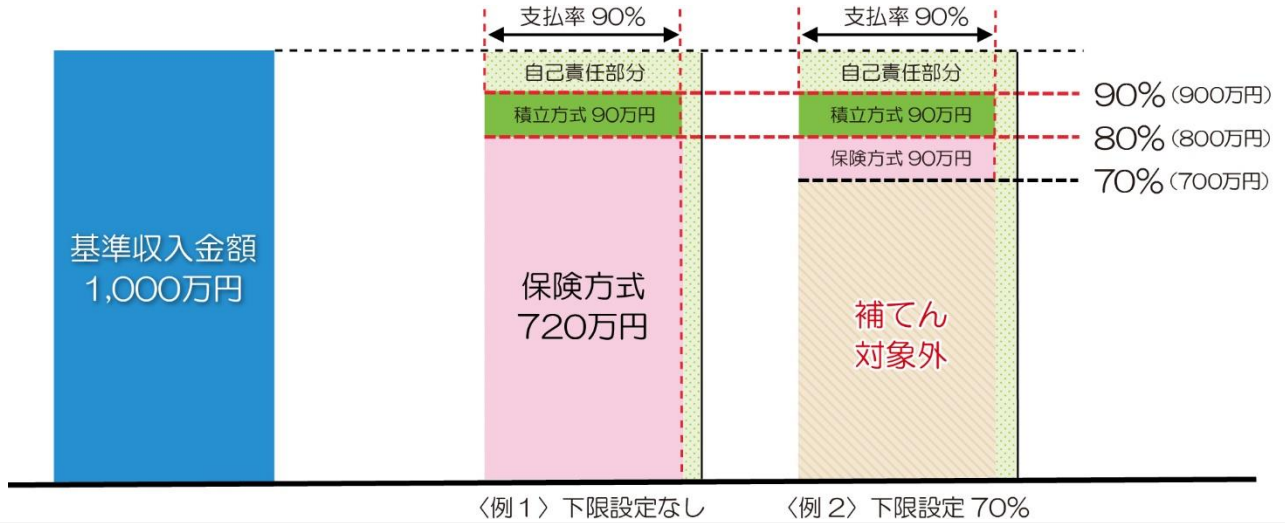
支払率 90%

支払率 90%

自己責任部分

積立方式 90万円

自己責任部分

積立方式 90万円

保険方式 90万円

90%（900万円）

80%（800万円）

70%（700万円）

基準収入金額
1,000万円

保険方式
720万円

補てん
対象外

〈例 1〉下限設定なし

〈例 2〉下限設定 70%